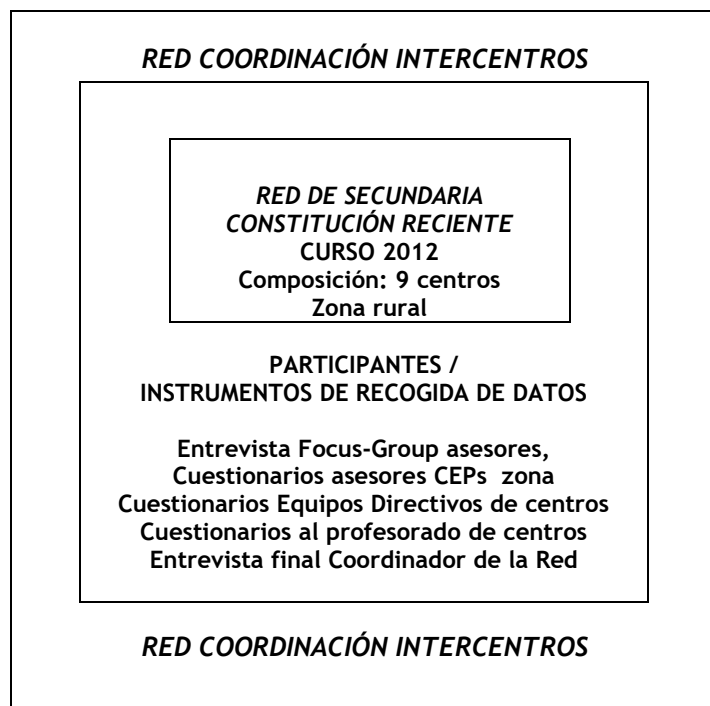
RED COORDINACIÓN INTERCENTROS

RED DE SECUNDARIA
CONSTITUCIÓN RECIENTE
CURSO 2012
Composición: 9 centros
Zona rural

PARTICIPANTES /
INSTRUMENTOS DE RECOGIDA DE DATOS

Entrevista Focus-Group asesores,
Cuestionarios asesores CEPs zona
Cuestionarios Equipos Directivos de centros
Cuestionarios al profesorado de centros
Entrevista final Coordinador de la Red

RED COORDINACIÓN INTERCENTROS